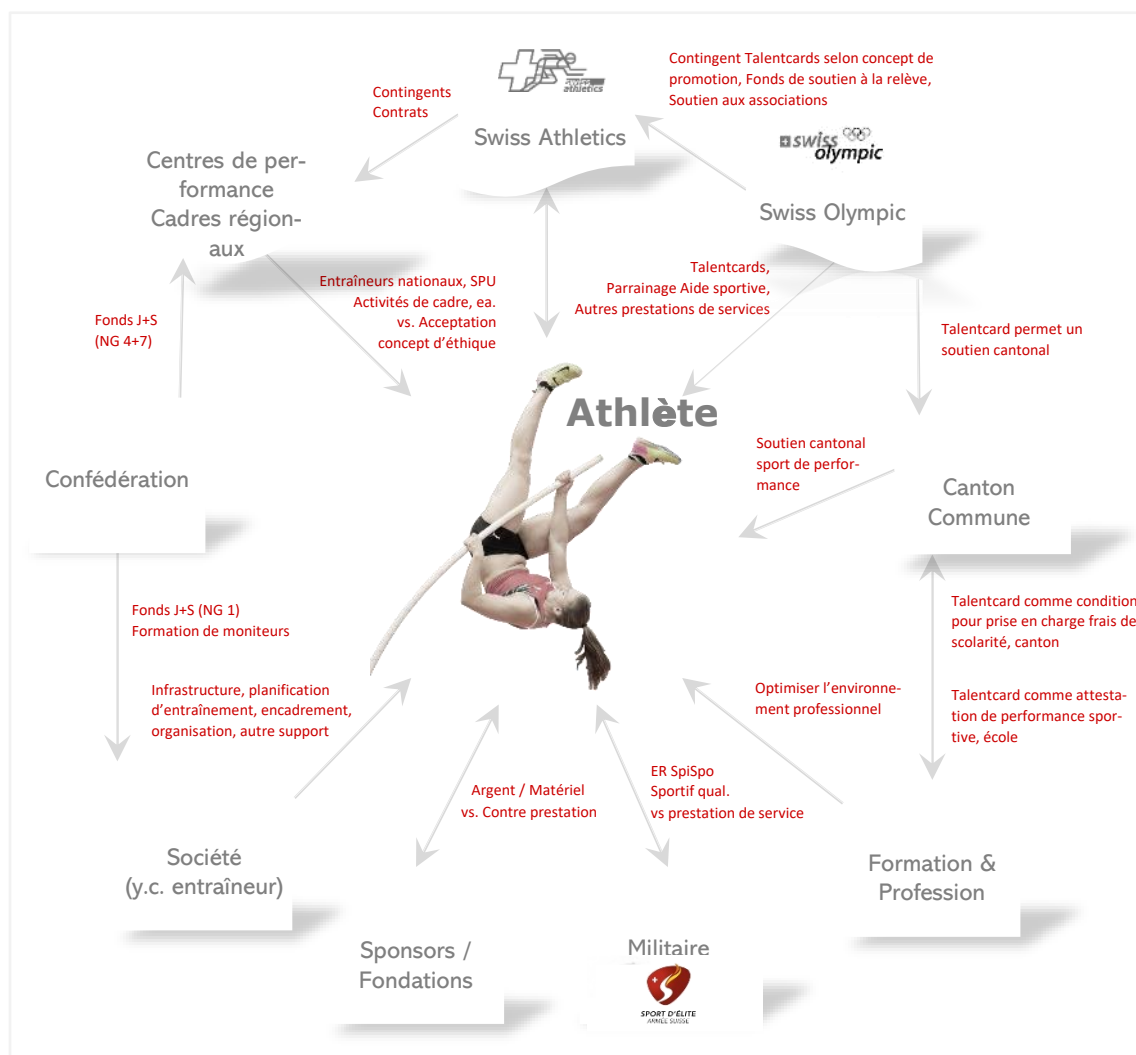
swiss athletics

Contingent Talentcards selon concept de promotion, Fonds de soutien à la relève, Soutien aux associations

Contingents
Contrats

Swiss Athletics

swiss olympic

Centres de performance
Cadres régionaux

Swiss Olympic

Entraîneurs nationaux, SPU
Activités de cadre, ea.
vs. Acceptation
concept d'éthique

Talentcards,
Parrainage Aide sportive,
Autres prestations de services

Talentcard permet un soutien cantonal

Fonds J+S
(NG 4+7)

Athlète

Soutien cantonal sport de performance

Confédération

Canton
Commune

Fonds J+S (NG 1)
Formation de moniteurs

Talentcard comme condition pour prise en charge frais de scolarité, canton

Infrastructure, planification d'entraînement, encadrement, organisation, autre support

Optimiser l'environnement professionnel

Talentcard comme attestation de performance sportive, école

Argent / Matériel
vs. Contre prestation

ER SpiSpo
Sportif qual.
vs prestation de service

Société
(y.c. entraîneur)

Formation &
Profession

Sponsors /
Fondations

Militaire

SPORT D'ÉLITE
ARMÉE SUISSE